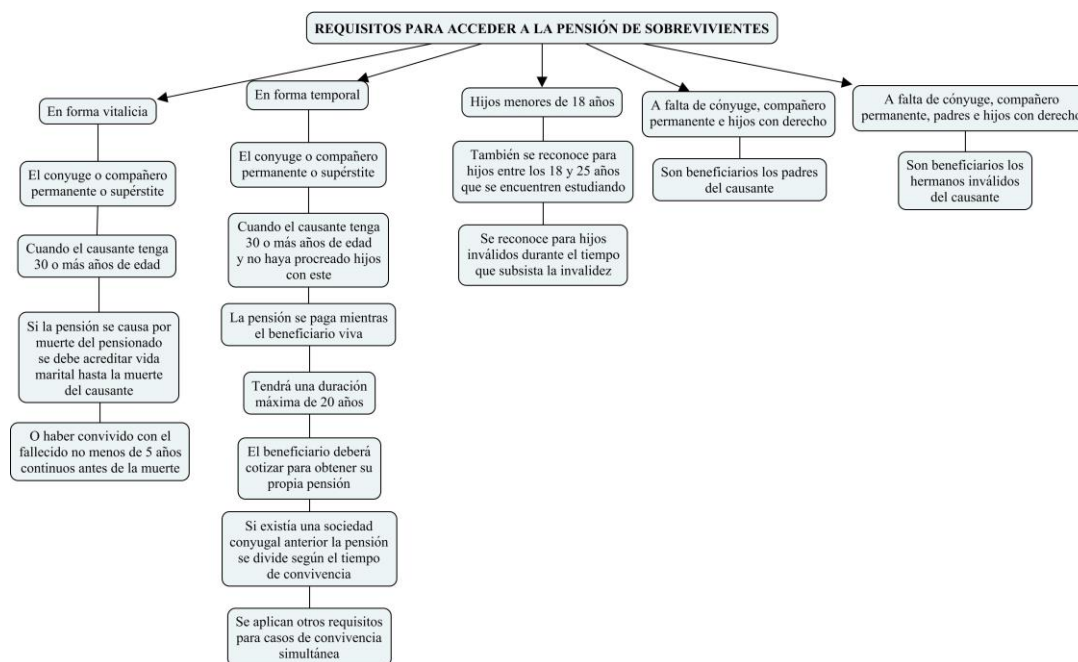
REQUISITOS PARA ACCEDER A LA PENSIÓN DE SOBREVIVIENTES

En forma vitalicia

El conyuge o compañero permanente o supérstite

Cuando el causante tenga 30 o más años de edad

Si la pensión se causa por muerte del pensionado se debe acreditar vida marital hasta la muerte del causante

O haber convivido con el fallecido no menos de 5 años continuos antes de la muerte

En forma temporal

El conyuge o compañero permanente o supérstite

Cuando el causante tenga 30 o más años de edad y no haya procreado hijos con este

La pensión se paga mientras el beneficiario viva

Tendrá una duración máxima de 20 años

El beneficiario deberá cotizar para obtener su propia pensión

Si existía una sociedad conyugal anterior la pensión se divide según el tiempo de convivencia

Se aplican otros requisitos para casos de convivencia simultánea

Hijos menores de 18 años

También se reconoce para hijos entre los 18 y 25 años que se encuentren estudiando

Se reconoce para hijos inválidos durante el tiempo que subsista la invalidez

A falta de cónyuge, compañero permanente e hijos con derecho

Son beneficiarios los padres del causante

A falta de cónyuge, compañero permanente, padres e hijos con derecho

Son beneficiarios los hermanos inválidos del causante